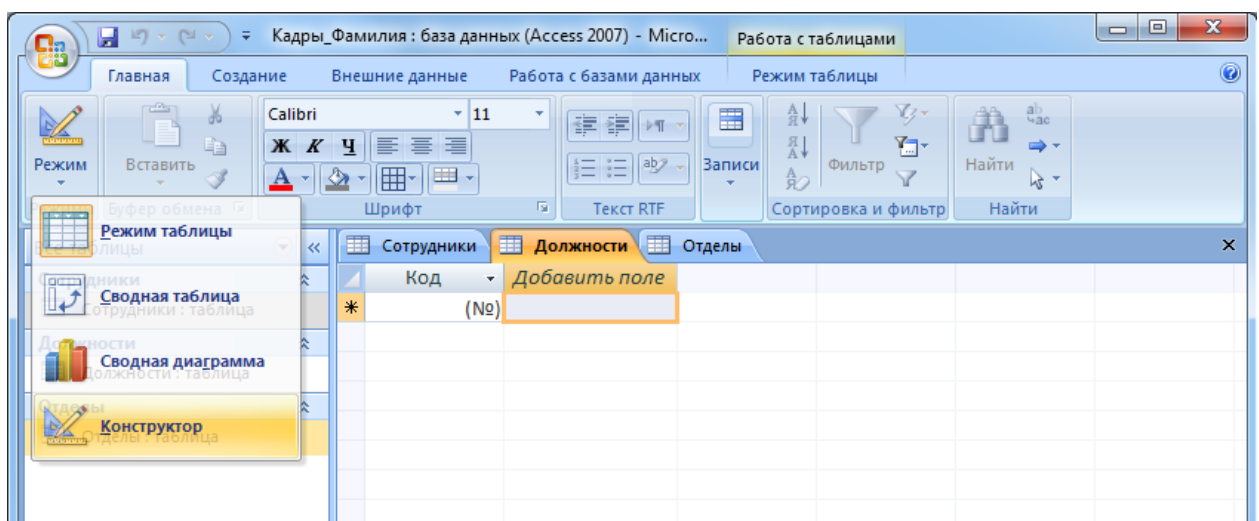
Кадры_Фамилия : база данных (Access 2007) - Micro... Работа с таблицами

Главная Создание Внешние данные Работа с базами данных Режим таблицы

Режим Вставить Буфер обмена Calibri 11 Ж К Ч Шрифт Текст RTF Записи Фильтр Сортировка и фильтр Найти Найти

Режим таблицы
Сводная таблица
Сводная диаграмма
Конструктор

Все таблицы
Сотрудники
Сотрудники : таблица
Должности
Должности : таблица
Отделы
Отделы : таблица

Сотрудники Должности Отделы

| | Код | Добавить поле |
|---|---|---|
| * | (№) | |